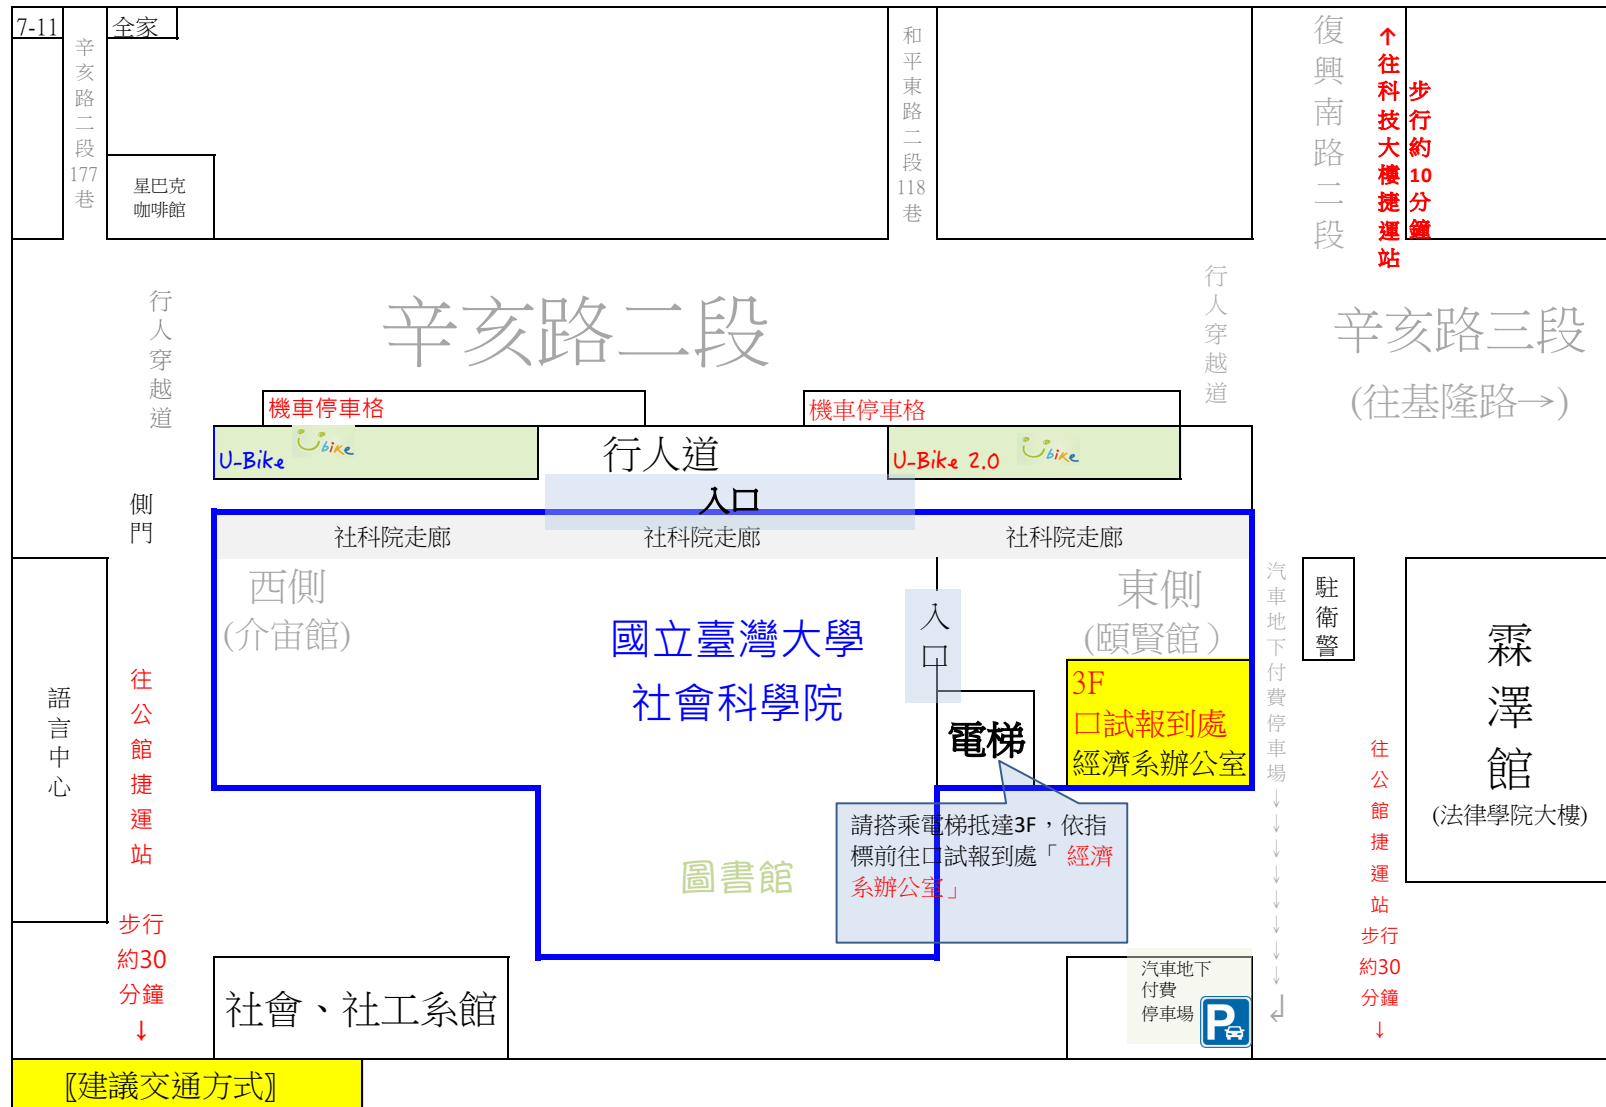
7-11

辛亥路二段177巷

全家

星巴克咖啡館

和平東路二段118巷

復興南路二段

↑往科技大樓捷運站

步行約10分鐘

行人穿越道

辛亥路二段

行人穿越道

辛亥路三段
(往基隆路→)

機車停車格

機車停車格

U-Bike

U-Bike 2.0

行人道

入口

側門

社科院走廊

社科院走廊

社科院走廊

西側
(介宙館)

國立臺灣大學
社會科學院

入口

東側
(頤賢館)

3F
口試報到處
經濟系辦公室

電梯

汽車地下付費停車場

駐衛警

霖澤館
(法律學院大樓)

語言中心

往公館捷運站

步行約30分鐘
↓

請搭乘電梯抵達3F，依指標前往口試報到處「經濟系辦公室」

圖書館

往公館捷運站
步行約30分鐘
↓

社會、社工系館

汽車地下付費停車場

P

〖建議交通方式〗